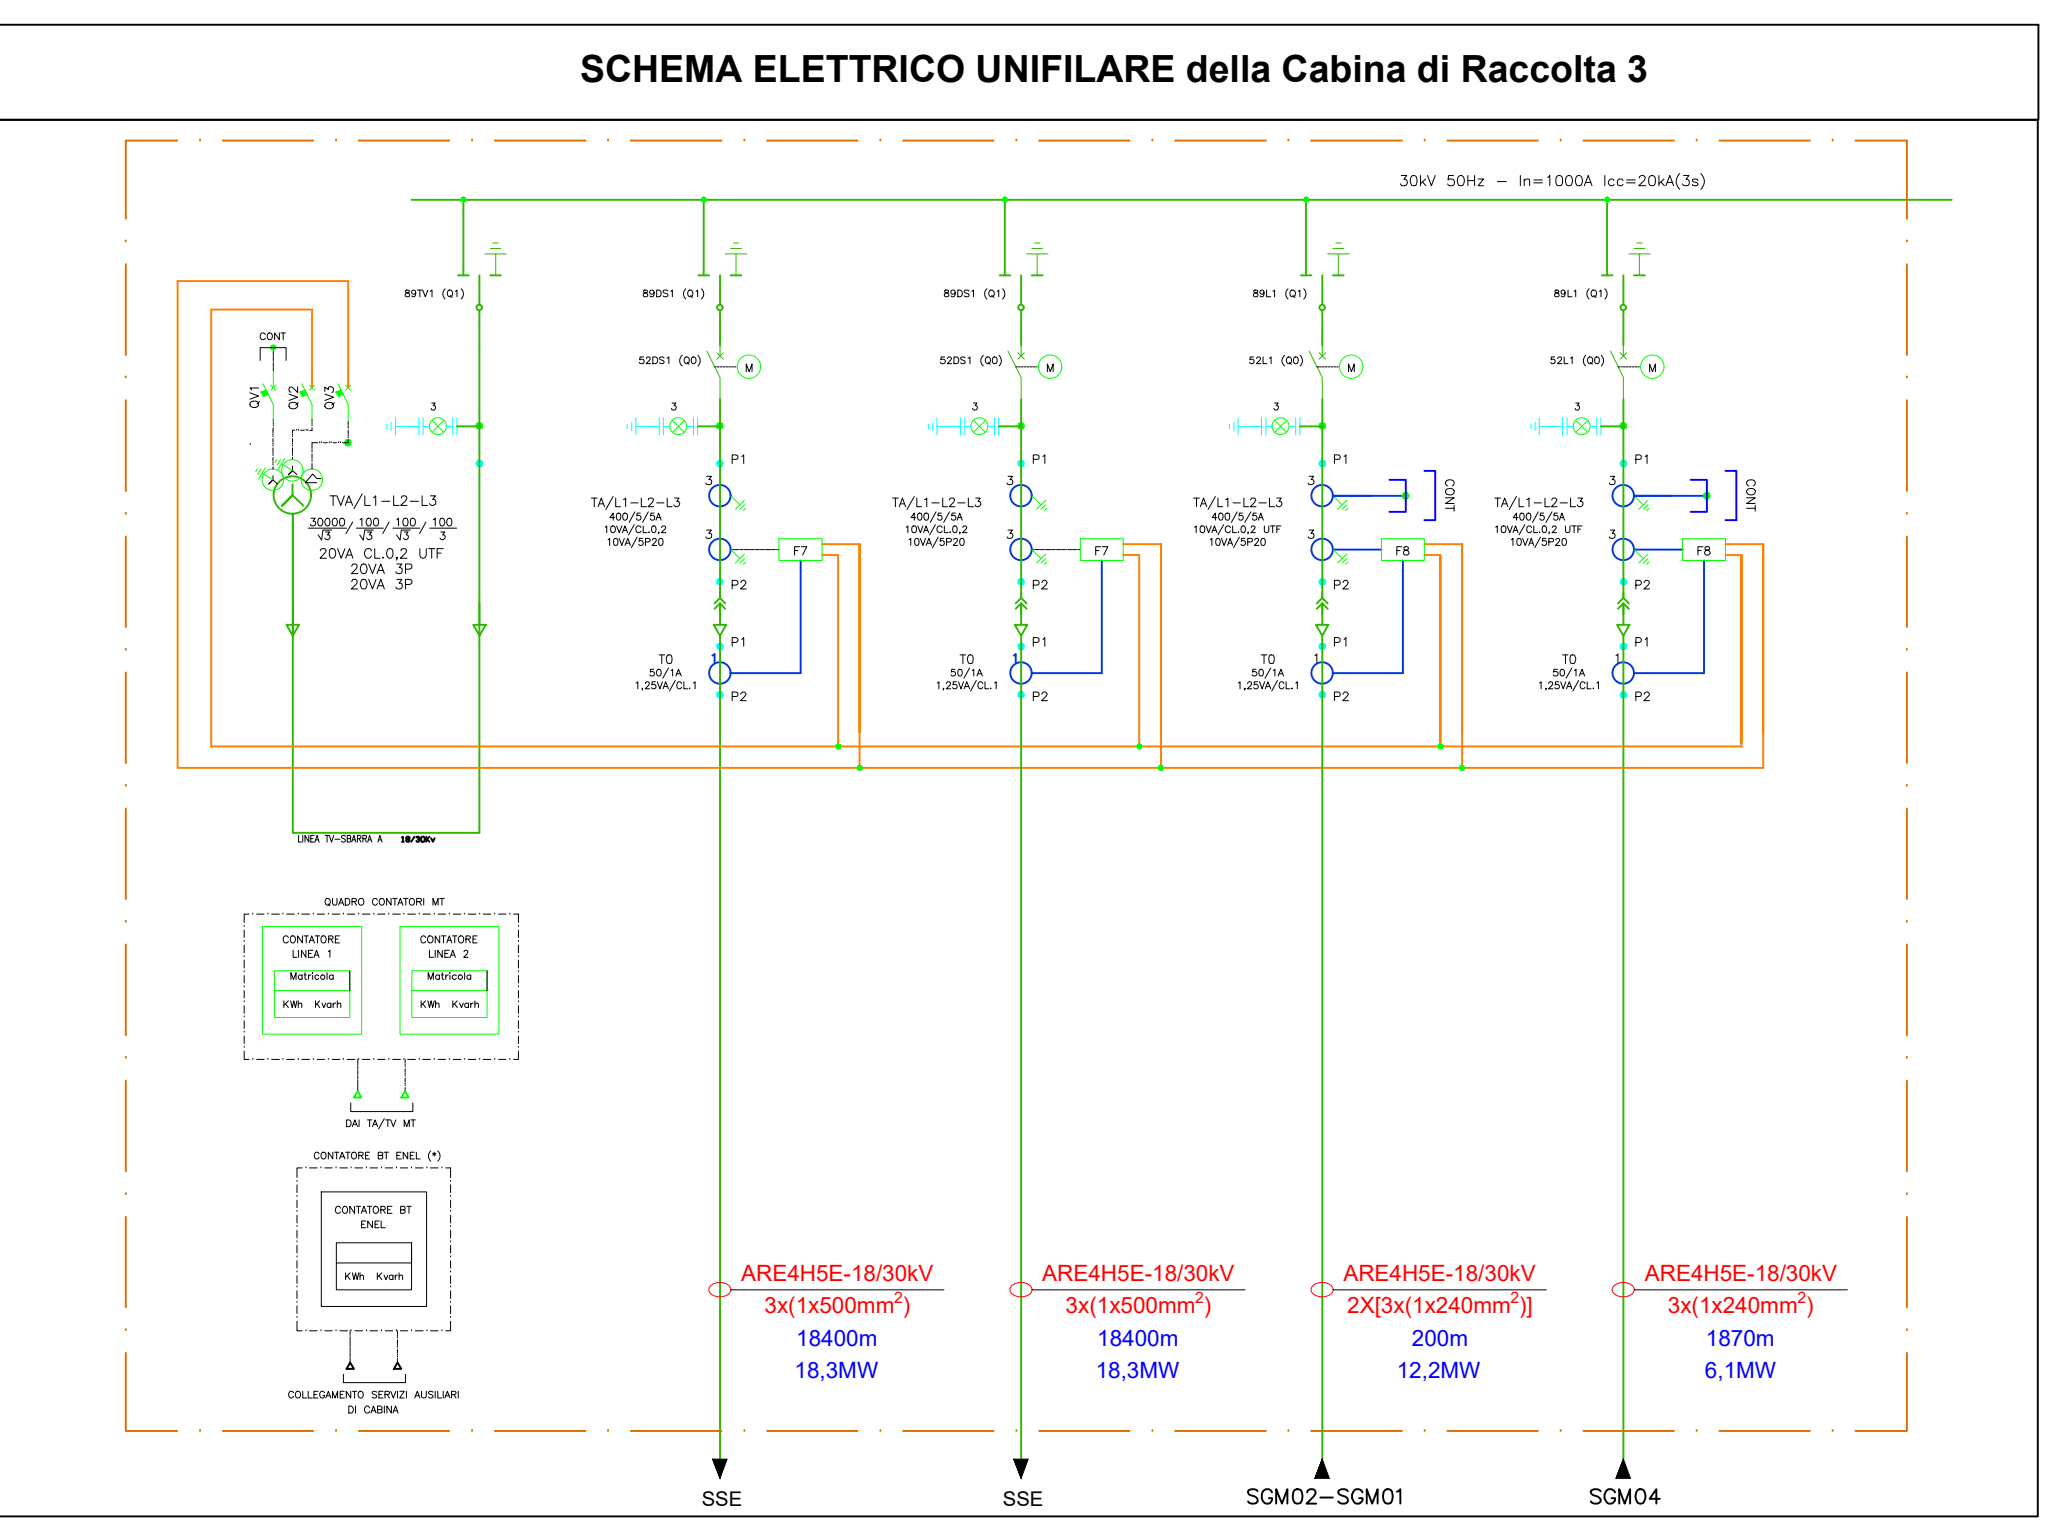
SCHEMA ELETTRICO UNIFILARE della Cabina di Raccolta 3

30kV 50Hz – In=1000A Icc=20kA(3s)

89TV1 (Q1)

CONT

QV1 QV2 QV3

3

TVA/L1–L2–L3

$\frac{30000}{\sqrt{3}}$/$\frac{100}{\sqrt{3}}$/$\frac{100}{\sqrt{3}}$/$\frac{100}{3}$

20VA CL.0,2 UTF
20VA 3P
20VA 3P

LINEA TV–SBARRA A 18/30Kv

89DS1 (Q1)
52DS1 (Q0)
M
3
P1
3
TA/L1–L2–L3
400/5/5A
10VA/CL.0,2
10VA/5P20
3
F7
P2
P1
T0
50/1A
1,25VA/CL.1
1
P2

89DS1 (Q1)
52DS1 (Q0)
M
3
P1
3
TA/L1–L2–L3
400/5/5A
10VA/CL.0,2
10VA/5P20
3
F7
P2
P1
T0
50/1A
1,25VA/CL.1
1
P2

89L1 (Q1)
52L1 (Q0)
M
3
P1
3
CONT
TA/L1–L2–L3
400/5/5A
10VA/CL.0,2 UTF
10VA/5P20
3
F8
P2
P1
T0
50/1A
1,25VA/CL.1
1
P2

89L1 (Q1)
52L1 (Q0)
M
3
P1
3
CONT
TA/L1–L2–L3
400/5/5A
10VA/CL.0,2 UTF
10VA/5P20
3
F8
P2
P1
T0
50/1A
1,25VA/CL.1
1
P2

QUADRO CONTATORI MT

CONTATORE
LINEA 1
Matricola
KWh Kvarh

CONTATORE
LINEA 2
Matricola
KWh Kvarh

DAI TA/TV MT

CONTATORE BT ENEL (*)

CONTATORE BT
ENEL
KWh Kvarh

COLLEGAMENTO SERVIZI AUSILIARI
DI CABINA

ARE4H5E-18/30kV
3x(1x500mm$^2$)
18400m
18,3MW

ARE4H5E-18/30kV
3x(1x500mm$^2$)
18400m
18,3MW

ARE4H5E-18/30kV
2X[3x(1x240mm$^2$)]
200m
12,2MW

ARE4H5E-18/30kV
3x(1x240mm$^2$)
1870m
6,1MW

SSE
SSE
SGM02–SGM01
SGM04